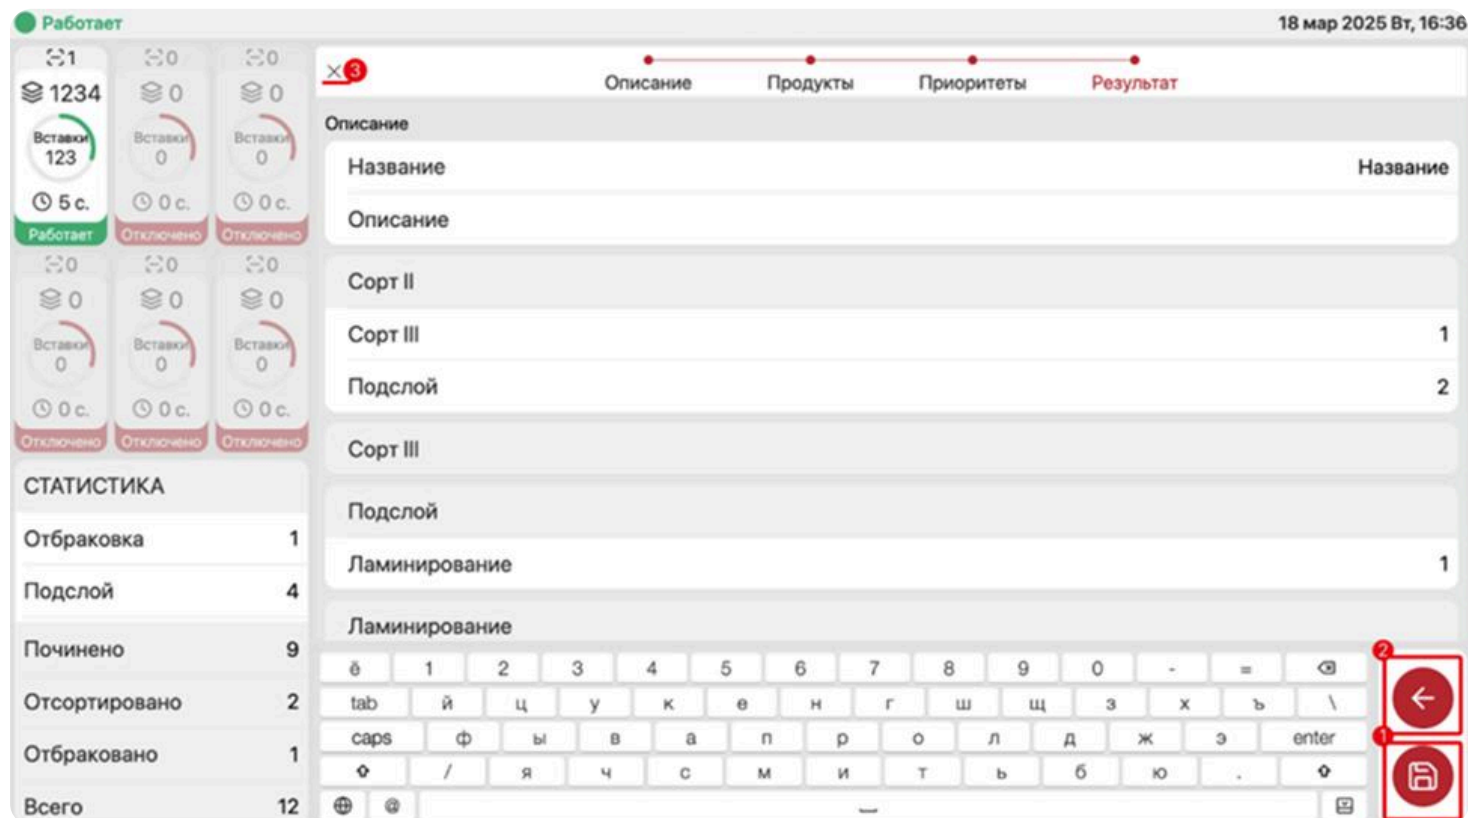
Работает

18 мар 2025 Вт, 16:36

1
1234
Вставки
123
5 с.
Работает

0
0
Вставки
0
0 с.
Отключено

0
0
Вставки
0
0 с.
Отключено

0
0
Вставки
0
0 с.
Отключено

0
0
Вставки
0
0 с.
Отключено

0
0
Вставки
0
0 с.
Отключено

СТАТИСТИКА

| | |
|---|---|
| Отбраковка | 1 |
| Подслой | 4 |
| Починено | 9 |
| Отсортировано | 2 |
| Отбраковано | 1 |
| Всего | 12 |

× 3

Описание Продукты Приоритеты Результат

Описание

| | |
|---|---|
| Название | Название |
| Описание | |

| | |
|---|---|
| Сорт II | |
| Сорт III | 1 |
| Подслой | 2 |

Сорт III

| | |
|---|---|
| Подслой | |
| Ламинирование | 1 |

Ламинирование

ё 1 2 3 4 5 6 7 8 9 0 - =
tab й ц у к е н г ш щ з х ъ \
caps ф ы в а п р о л д ж э enter
/ я ч с м и т ь б ю .

2
1